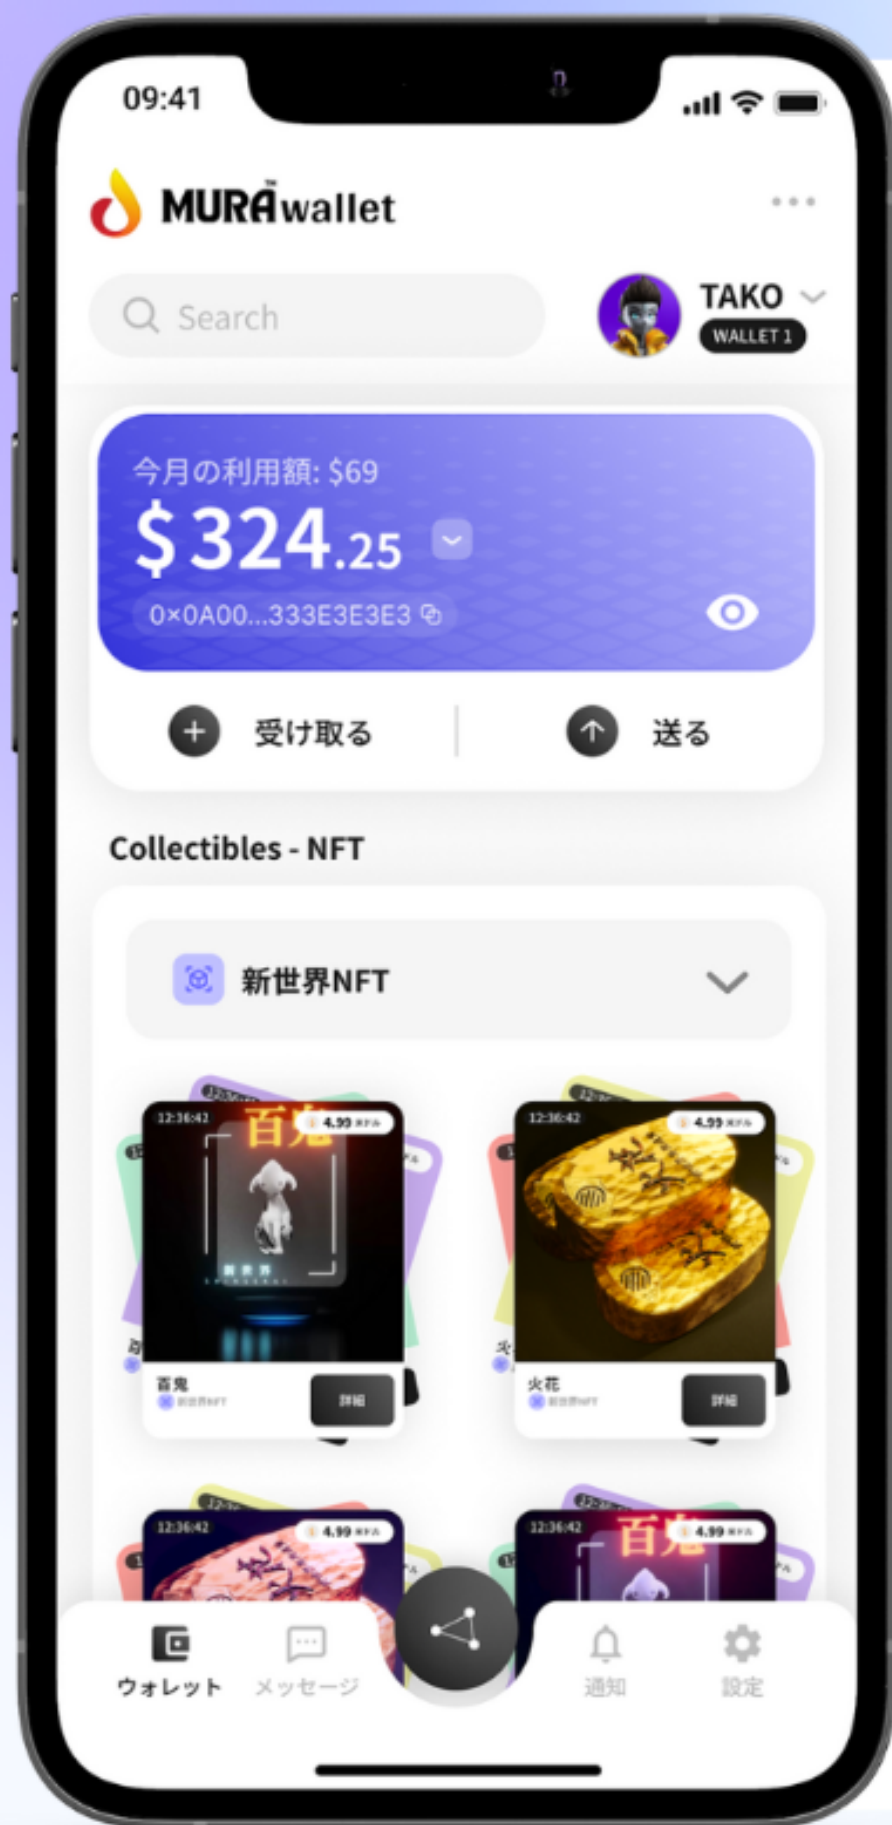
09:41

MURA wallet

Search

TAKO
WALLET 1

今月の利用額: $69
$324.25
0×0A00...333E3E3E3

受け取る
送る

Collectibles - NFT

新世界NFT

12:36:42
4.99
百鬼
百鬼
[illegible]
詳細

12:36:42
4.99
火花
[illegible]
詳細

12:36:42
4.99

12:36:42
百鬼
4.99

ウォレット
メッセージ
通知
設定